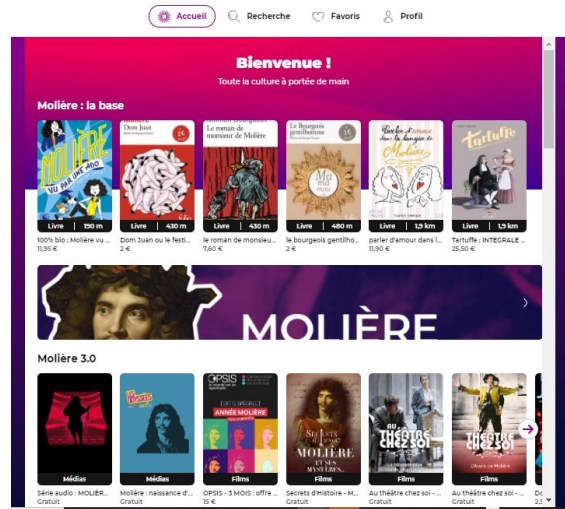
Accueil Recherche Favoris Profil

Bienvenue !
Toute la culture à portée de main

Molière : la base

MOLIÈRE VU PAR UNE ADO
Livre | 190 m
100% bio ; Molière vu ...
11,95 €

Dom Juan
Livre | 430 m
Dom Juan ou le festi...
2 €

Le roman de monsieur de Molière
Livre | 430 m
le roman de monsieu...
7,60 €

Le Bourgeois gentilhomme
Livre | 480 m
le bourgeois gentilho...
2 €

Parler d'amour dans la langue de Molière
Livre | 1,9 km
parler d'amour dans l...
11,90 €

Tartuffe
Livre | 1,9 km
Tartuffe ; INTEGRALE ...
25,50 €

MOLIÈRE

Molière 3.0

Médias
Série audio : MOLIÈR...
Gratuit

Médias
Molière : naissance d'...
Gratuit

OPSIS
ANNÉE MOLIÈRE
Films
OPSIS - 3 MOIS : offre ...
15 €

Secrets d'Histoire
MOLIÈRE ET SES MYSTÈRES...
Films
Secrets d'Histoire - M...
Gratuit

AU THÉÂTRE CHEZ SOI
Films
Au théâtre chez soi - ...
Gratuit

AU THÉÂTRE CHEZ SOI
Films
Au théâtre chez soi - ...
Gratuit